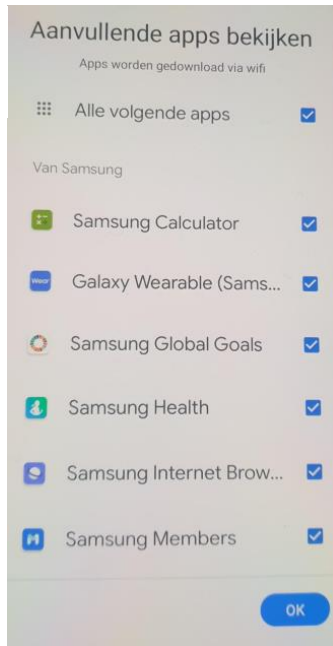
Aanvullende apps bekijken

Apps worden gedownload via wifi

Alle volgende apps

Van Samsung

Samsung Calculator

Wear

Galaxy Wearable (Sams...

Samsung Global Goals

Samsung Health

Samsung Internet Brow...

Samsung Members

OK